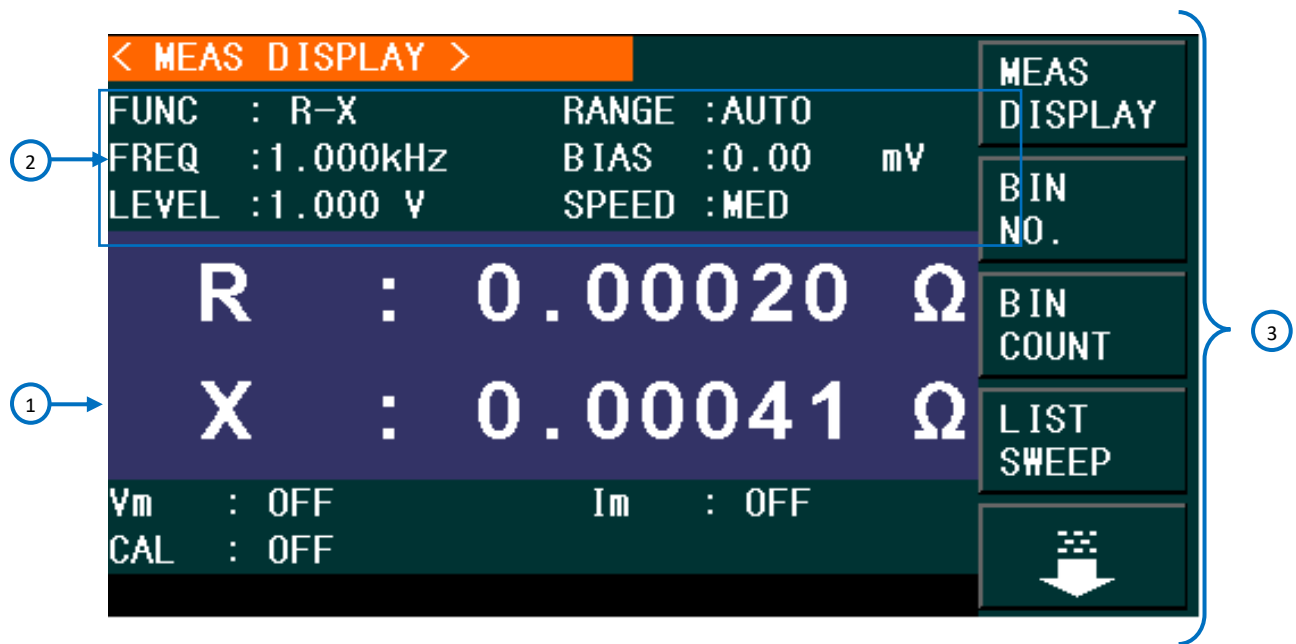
< MEAS DISPLAY >

FUNC : R-X
RANGE :AUTO
FREQ :1.000kHz
BIAS :0.00 mV
LEVEL :1.000 V
SPEED :MED

R : 0.00020 Ω
X : 0.00041 Ω

Vm : OFF
Im : OFF
CAL : OFF

MEAS DISPLAY
BIN NO.
BIN COUNT
LIST SWEEP

1
2
3